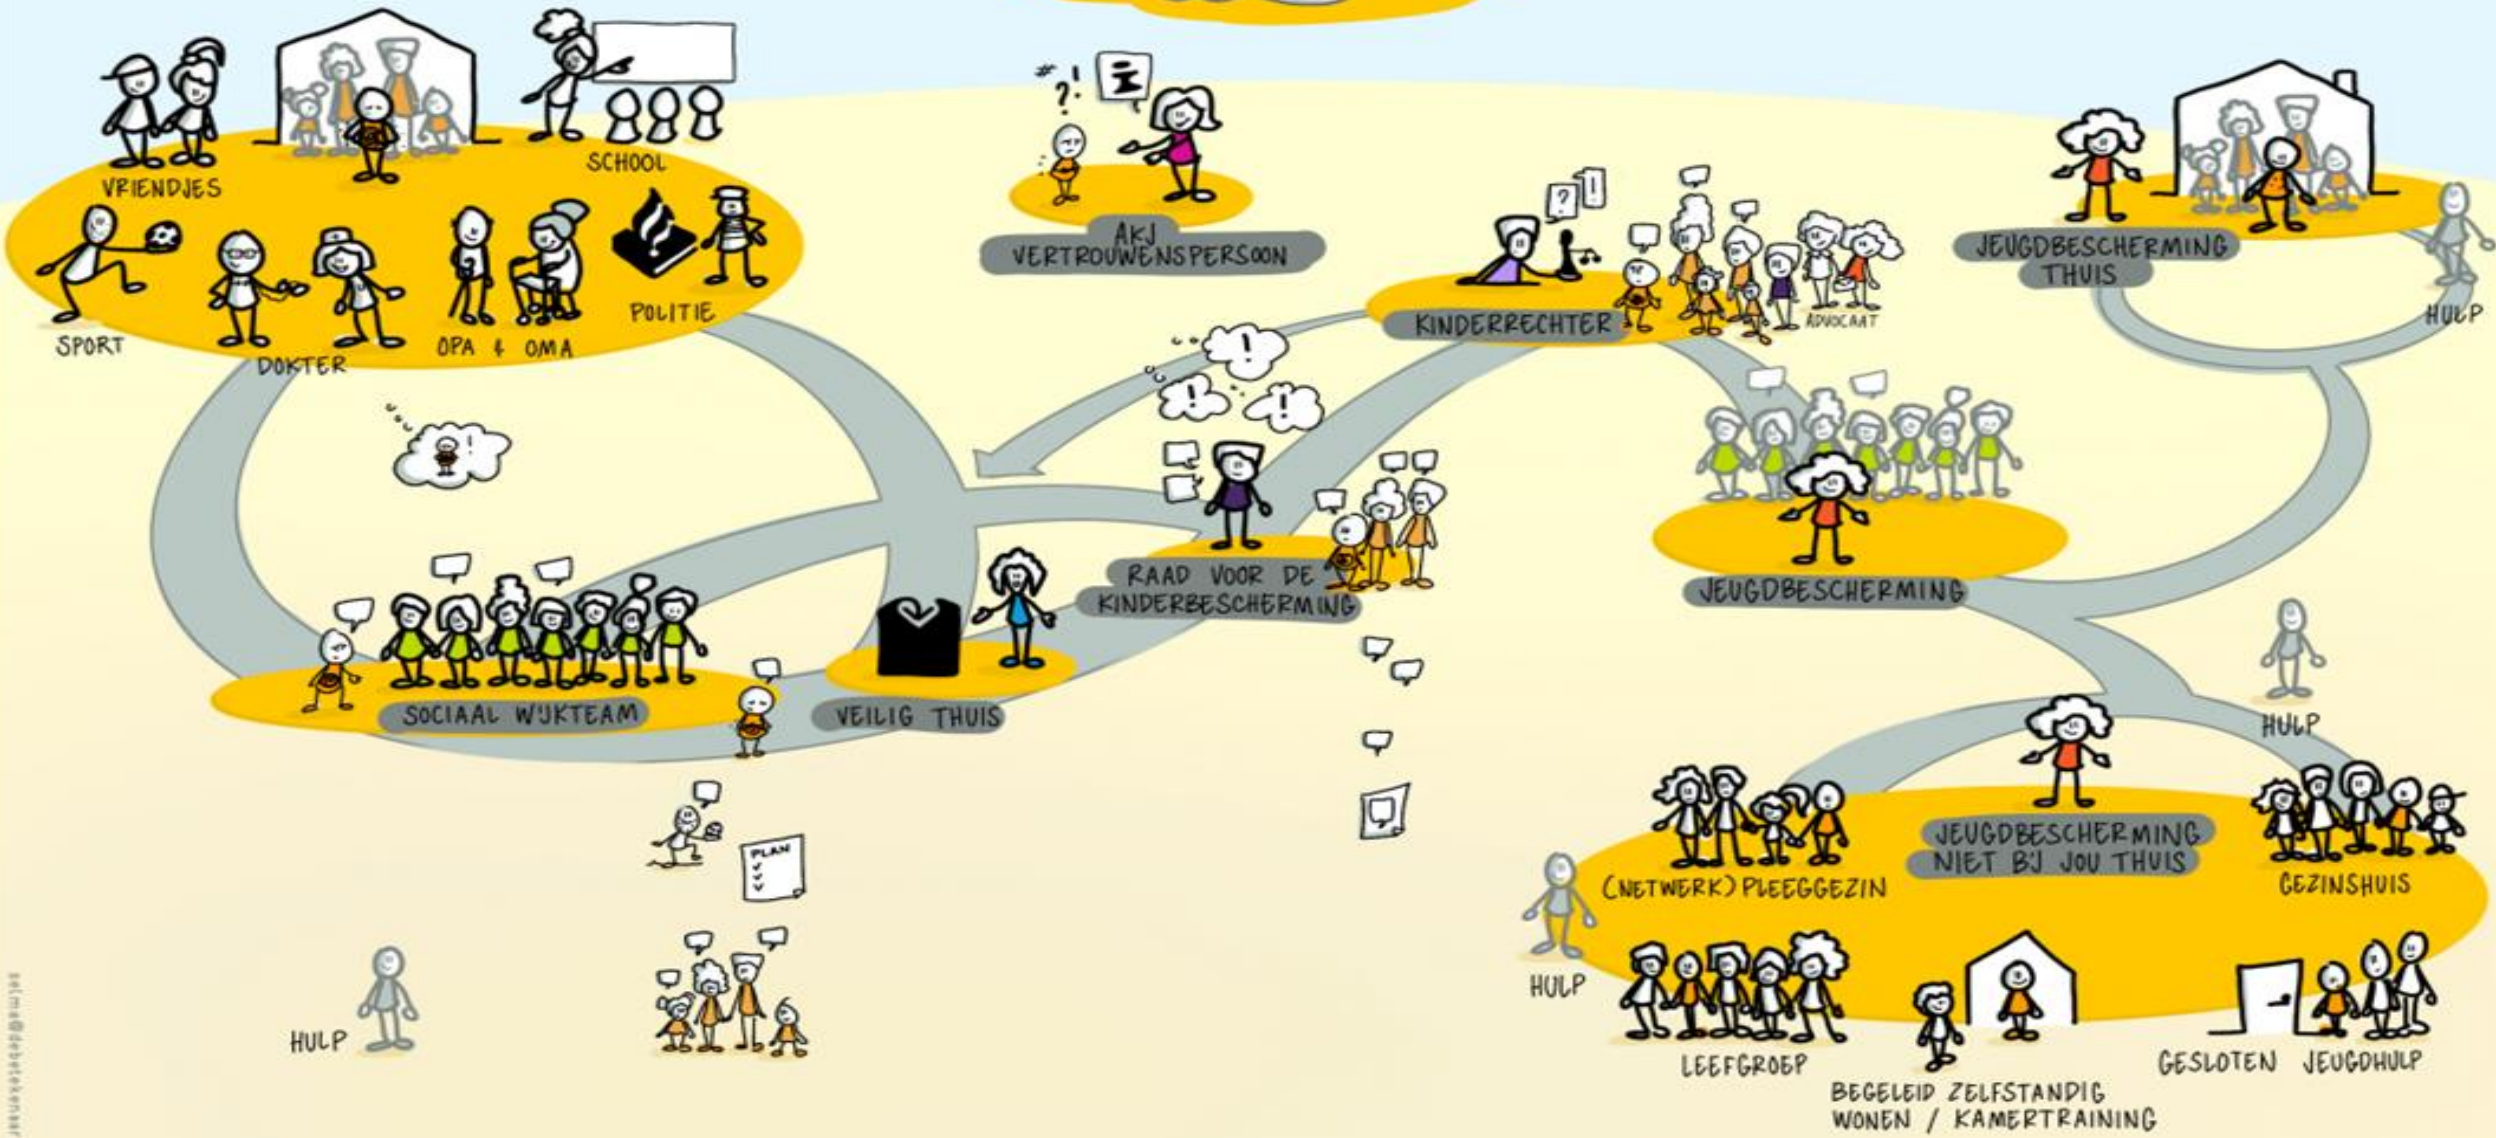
VRIENDJES

SCHOOL

SPORT

DOKTER

OPA & OMA

POLITIE

AKJ VERTROUWENSPERSOON

KINDERRECHTER

ADVOCAAT

JEUGDBESCHERMING THUIS

HULP

RAAD VOOR DE KINDERBESCHERMING

JEUGDBESCHERMING

SOCIAAL WIJKTEAM

VEILIG THUIS

HULP

PLAN

JEUGDBESCHERMING NIET BIJ JOU THUIS

(NETWERK) PLEEGGEZIN

GEZINSHUIS

HULP

LEEFGROEP

BEGELEID ZELFSTANDIG WONEN / KAMERTRAINING

GESLOTEN JEUGDHULP

HULP

selma@debetekenaar